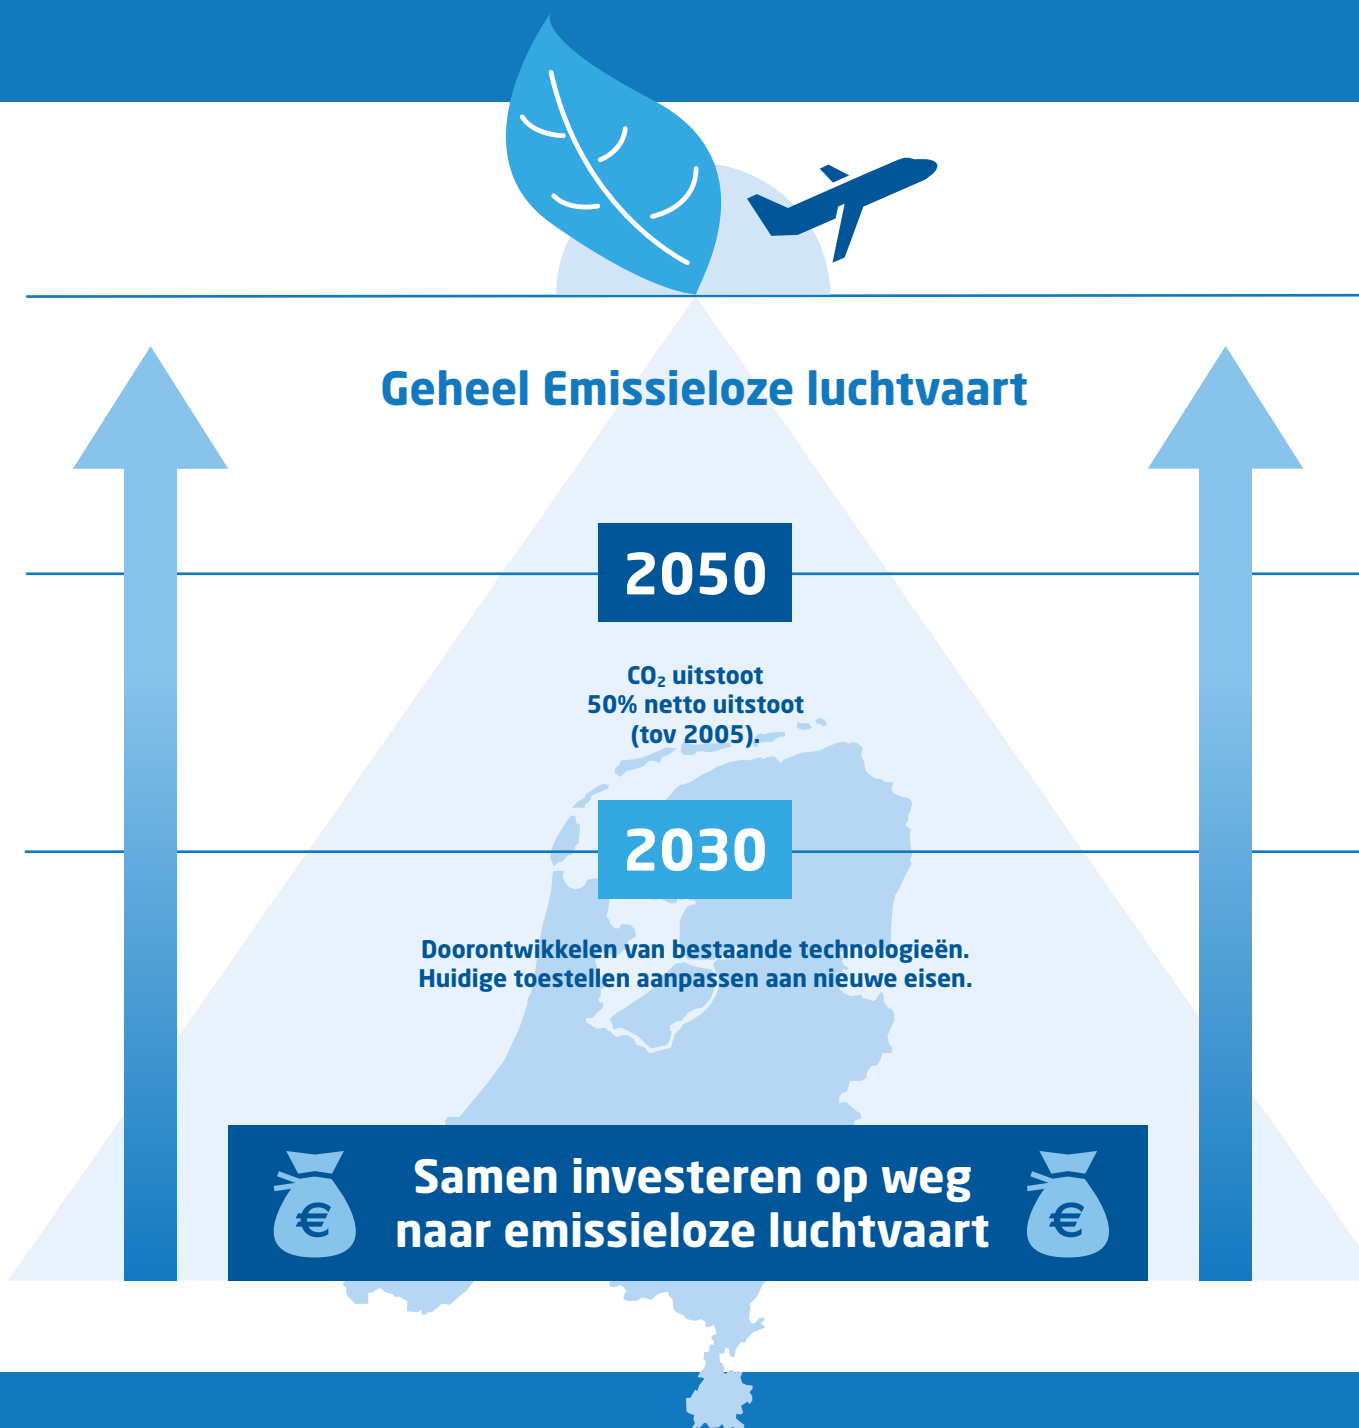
Geheel Emissieloze luchtvaart

2050

$CO_2$ uitstoot
50% netto uitstoot
(tov 2005).

2030

Doorontwikkelen van bestaande technologieën.
Huidige toestellen aanpassen aan nieuwe eisen.

€

Samen investeren op weg naar emissieloze luchtvaart

€